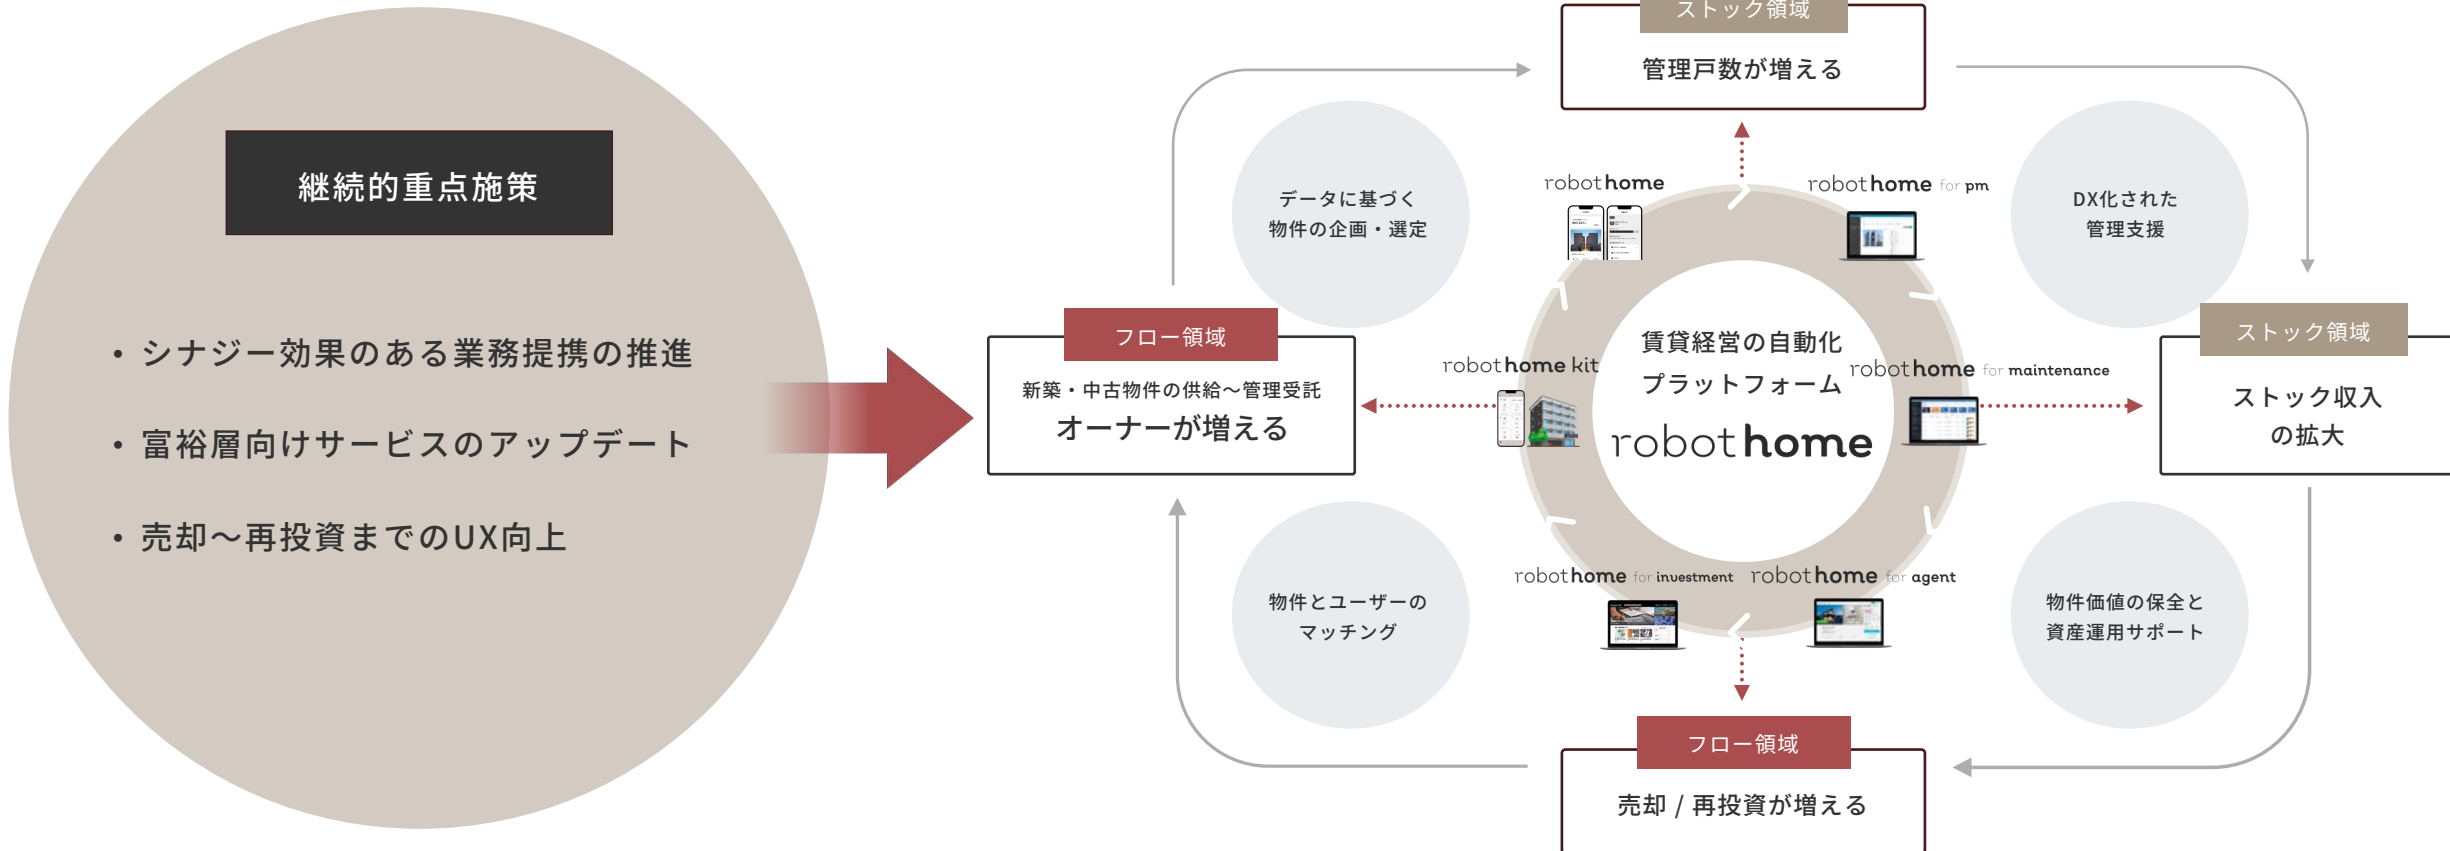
継続的重点施策

• シナジー効果のある業務提携の推進

• 富裕層向けサービスのアップデート

• 売却〜再投資までのUX向上

ストック領域
管理戸数が増える

データに基づく
物件の企画・選定

robot home

robot home for pm

DX化された
管理支援

フロー領域
新築・中古物件の供給〜管理受託
オーナーが増える

robot home kit

賃貸経営の自動化
プラットフォーム
robot home

robot home for maintenance

ストック領域
ストック収入
の拡大

物件とユーザーの
マッチング

robot home for investment

robot home for agent

物件価値の保全と
資産運用サポート

フロー領域
売却 / 再投資が増える